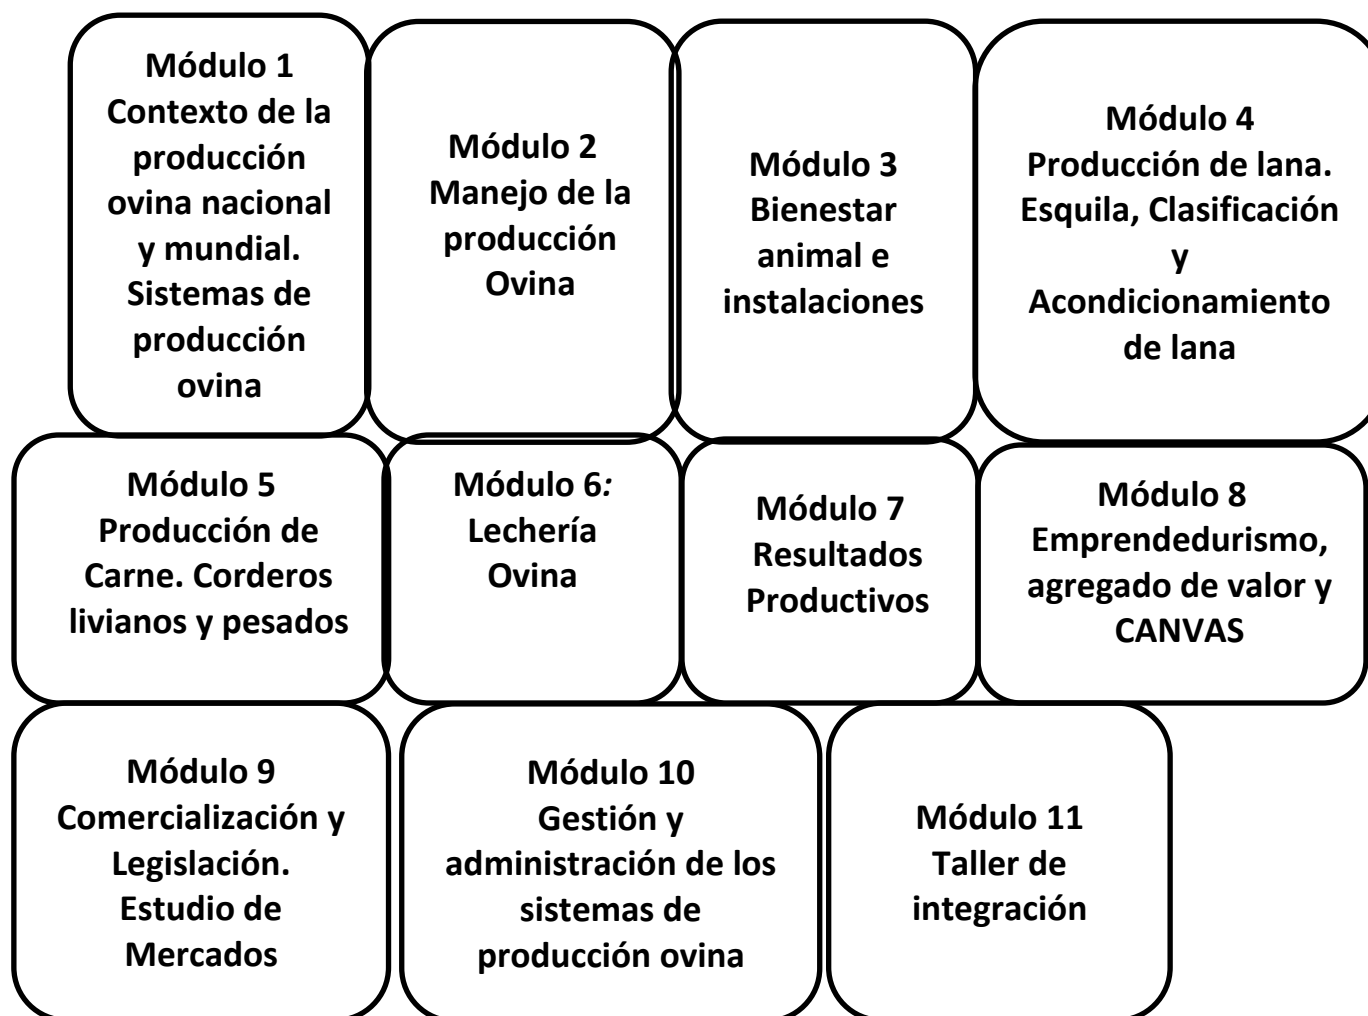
Módulo 1
Contexto de la producción ovina nacional y mundial. Sistemas de producción ovina

Módulo 2
Manejo de la producción Ovina

Módulo 3
Bienestar animal e instalaciones

Módulo 4
Producción de lana. Esquila, Clasificación y Acondicionamiento de lana

Módulo 5
Producción de Carne. Corderos livianos y pesados

Módulo 6:
Lechería Ovina

Módulo 7
Resultados Productivos

Módulo 8
Emprendedurismo, agregado de valor y CANVAS

Módulo 9
Comercialización y Legislación. Estudio de Mercados

Módulo 10
Gestión y administración de los sistemas de producción ovina

Módulo 11
Taller de integración